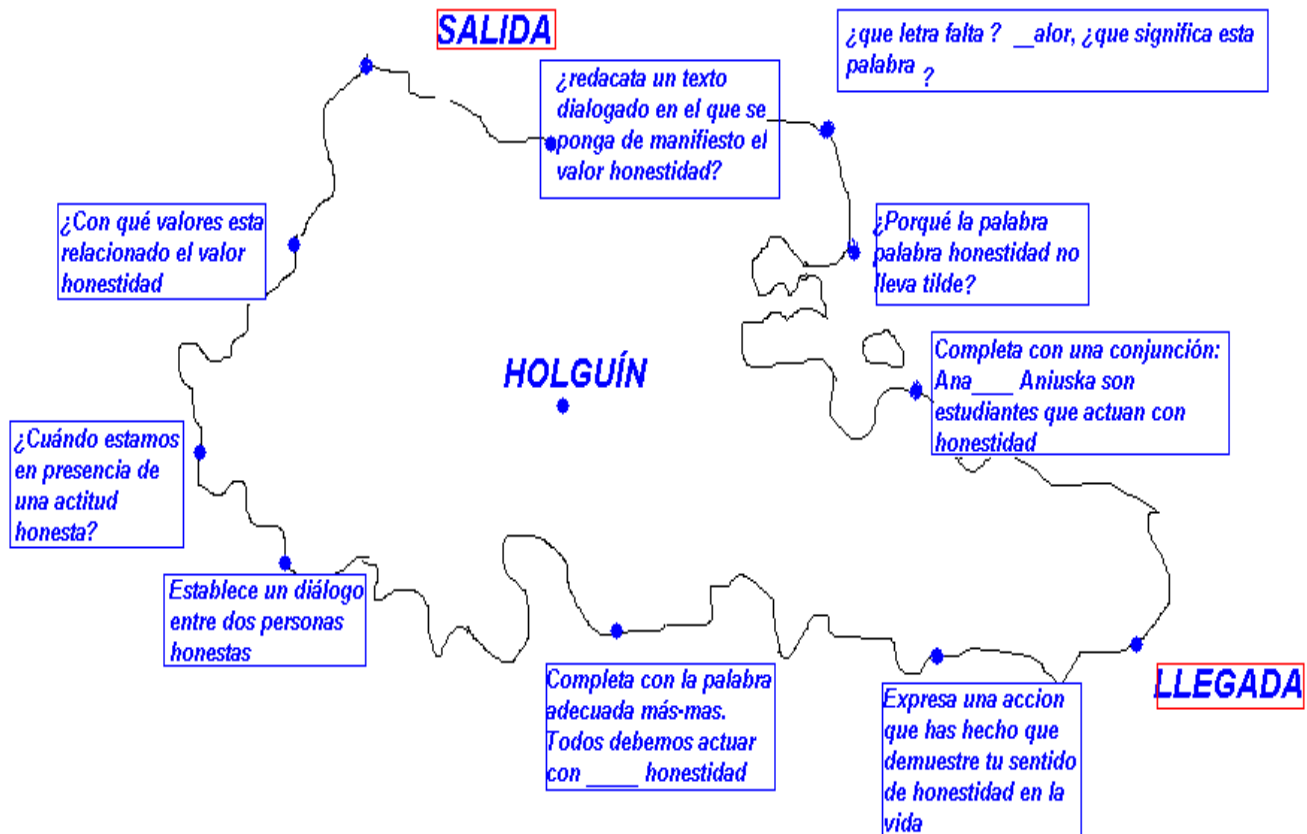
SALIDA

¿redacata un texto dialogado en el que se ponga de manifiesto el valor honestidad?

¿que letra falta ? __alor, ¿que significa esta palabra ?

¿Con qué valores esta relacionado el valor honestidad

¿Porqué la palabra palabra honestidad no lleva tilde?

HOLGUÍN

Completa con una conjunción: Ana___ Aniuska son estudiantes que actuan con honestidad

¿Cuándo estamos en presencia de una actitud honesta?

Establece un diálogo entre dos personas honestas

Completa con la palabra adecuada más-mas. Todos debemos actuar con _____ honestidad

Expresa una accion que has hecho que demuestre tu sentido de honestidad en la vida

LLEGADA